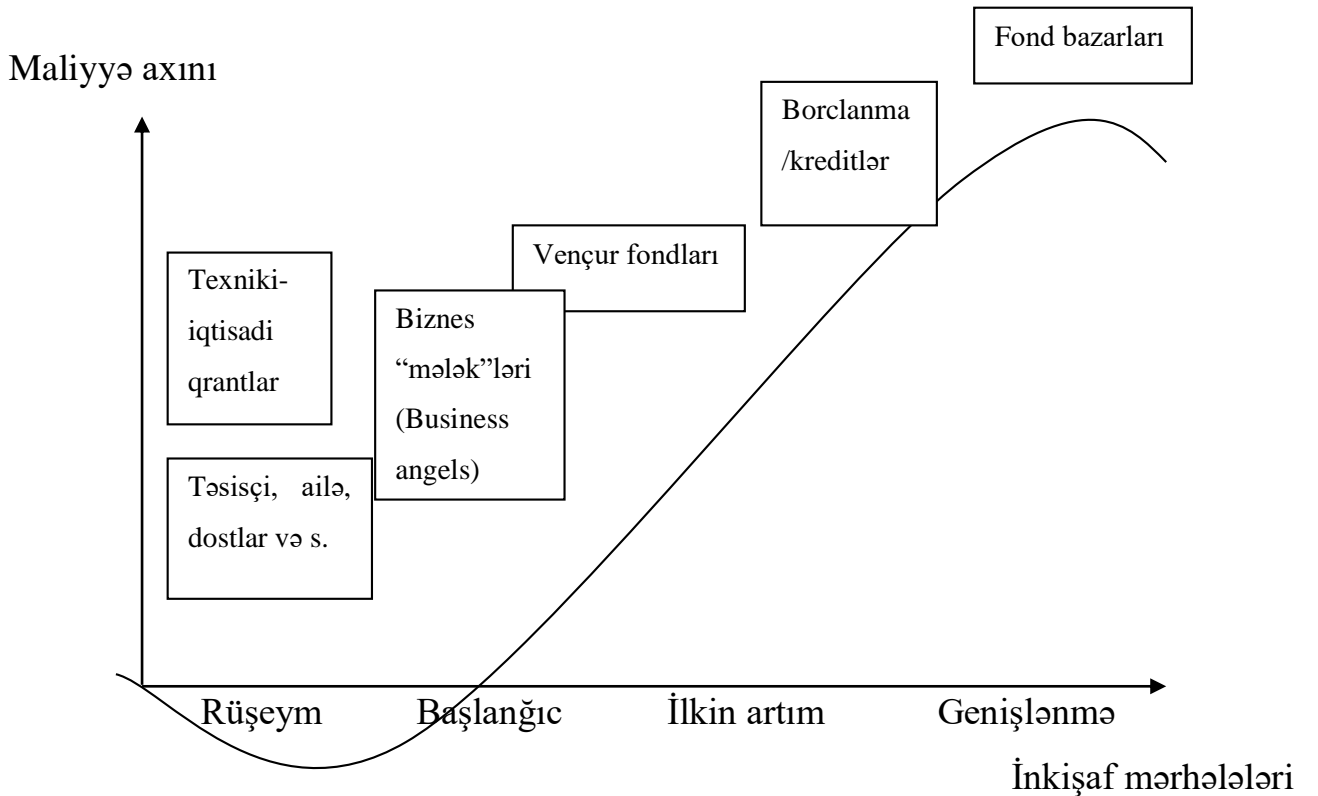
Fond bazarları

Maliyyə axını

Borclanma /kreditlər

Vençur fondları

Texniki-iqtisadi qrantlar

Biznes "mələk"ləri (Business angels)

Təsisçi, ailə, dostlar və s.

Rüşeym

Başlanğıc

İlkin artım

Genişlənmə

İnkişaf mərhələləri